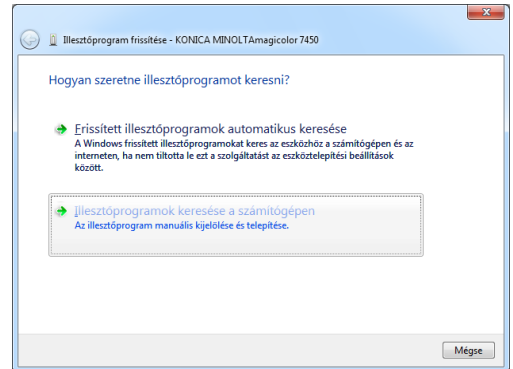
Illesztőprogram frissítése - KONICA MINOLTAmagicolor 7450

Hogyan szeretne illesztőprogramot keresni?

Frissített illesztőprogramok automatikus keresése
A Windows frissített illesztőprogramokat keres az eszközhöz a számítógépen és az interneten, ha nem tiltotta le ezt a szolgáltatást az eszköztelepítési beállítások között.

Illesztőprogramok keresése a számítógépen
Az illesztőprogram manuális kijelölése és telepítése.

Mégse